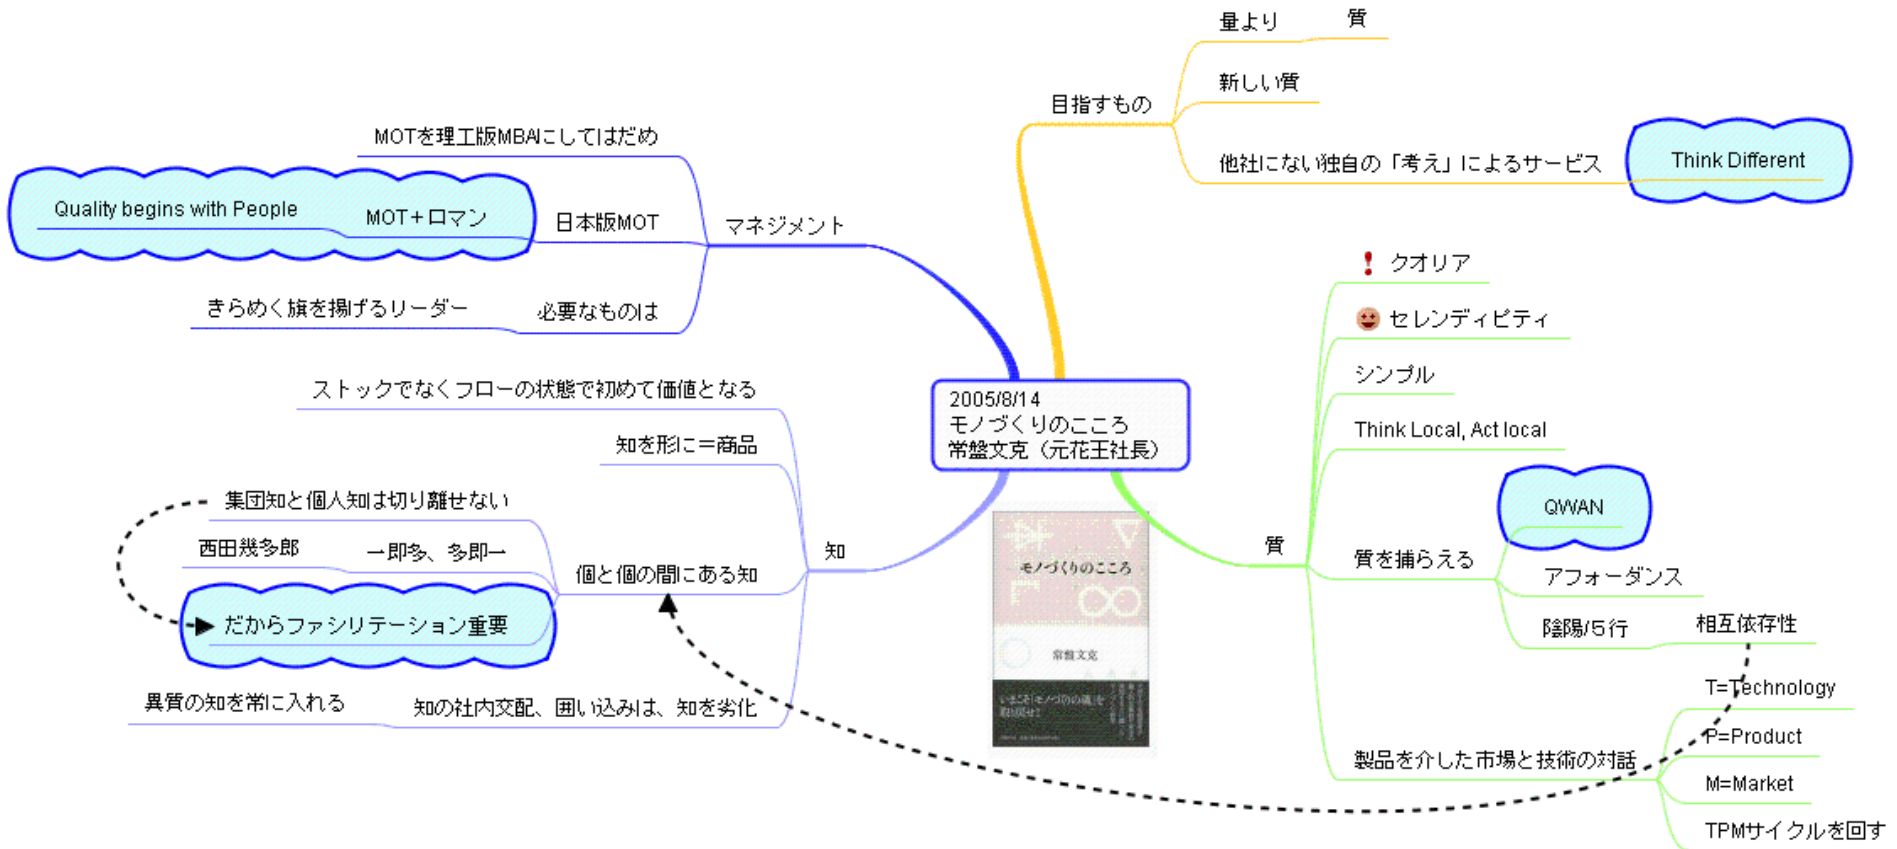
2005/8/14
モノづくりのこころ
常盤文克（元花王社長）

目指すもの
量より 質
新しい質
他社にない独自の「考え」によるサービス
Think Different

マネジメント
MOTを理工版MBAにしてはだめ
日本版MOT
MOT＋ロマン
Quality begins with People
必要なものは
きらめく旗を掲げるリーダー

質
クオリア
セレンディピティ
シンプル
Think Local, Act local
質を捕らえる
QWAN
アフォーダンス
陰陽/5行
相互依存性
製品を介した市場と技術の対話
T=Technology
P=Product
M=Market
TPMサイクルを回す

知
ストックでなくフローの状態で初めて価値となる
知を形に＝商品
個と個の間にある知
集団知と個人知は切り離せない
西田幾多郎
一即多、多即一
だからファシリテーション重要
知の社内交配、囲い込みは、知を劣化
異質の知を常に入れる

モノづくりのこころ
常盤文克